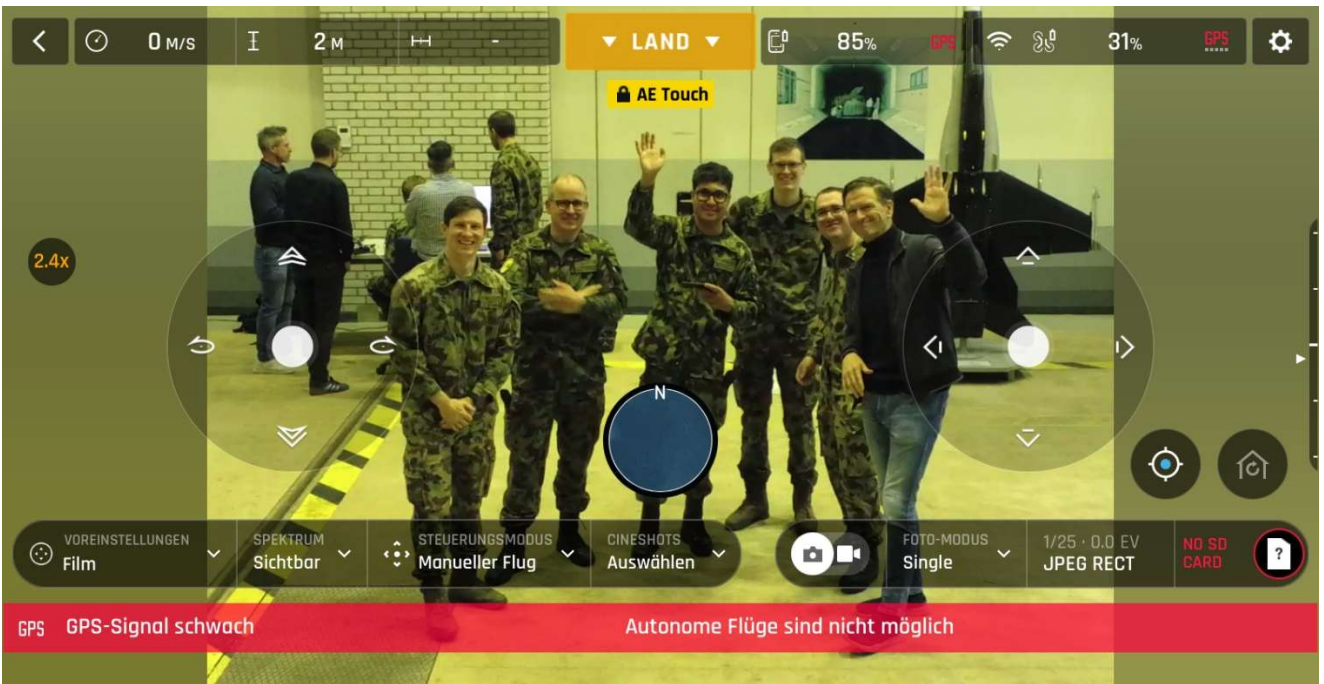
0 M/S
2 M
-
LAND
85%
GPS
31%
GPS
AE Touch
2.4x
N
VOREINSTELLUNGEN
Film
SPEKTRUM
Sichtbar
STEUERUNGSMODUS
Manueller Flug
CINESHOTS
Auswählen
FOTO-MODUS
Single
1/25 · 0.0 EV
JPEG RECT
NO SD CARD
?
GPS
GPS-Signal schwach
Autonome Flüge sind nicht möglich